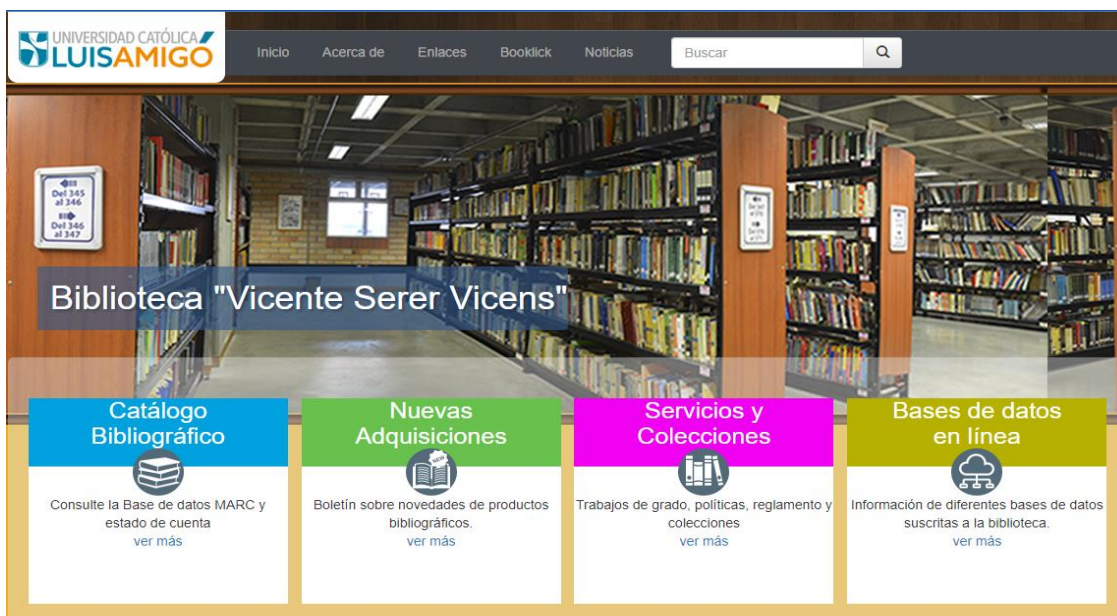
UNIVERSIDAD CATÓLICA
LUISAMIGO

Inicio
Acerca de
Enlaces
Booklick
Noticias
Buscar

Del 345 al 346
Del 346 al 347

Biblioteca "Vicente Serer Vicens"

Catálogo Bibliográfico

Consulte la Base de datos MARC y estado de cuenta
ver más

Nuevas Adquisiciones

Boletín sobre novedades de productos bibliográficos.
ver más

Servicios y Colecciones

Trabajos de grado, políticas, reglamento y colecciones
ver más

Bases de datos en línea

Información de diferentes bases de datos suscritas a la biblioteca.
ver más